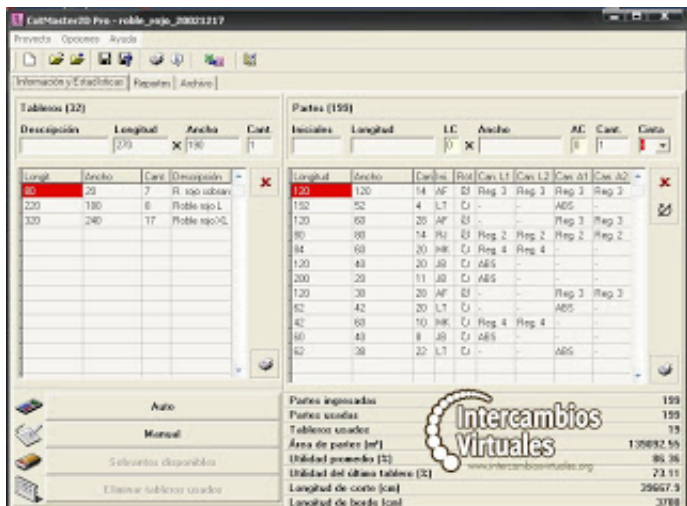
CutMaster2D Pro - roble_rojo_20021217

Proyecto Opciones Ayuda

Información y Estadísticas | Repasos | Archivo

Tableros (32)

Descripción Longitud Ancho Cant.
270 x 190 1

| Longit. | Ancho | Cant. | Descripción |
|---|---|---|---|
| 80 | 20 | 7 | R. rojo sobrant |
| 220 | 180 | 8 | Roble rojo L |
| 320 | 240 | 17 | Roble rojo XL |

Partes (159)

Iniciales Longitud LC Ancho AC Cant. Canto
0 x 0 1

| Longitud | Ancho | Can | Ini. | Rot | Can. L1 | Can. L2 | Can. A1 | Can. A2 |
|---|---|---|---|---|---|---|---|---|
| 120 | 120 | 14 | AF | | Reg 3 | Reg 3 | Reg 3 | Reg 3 |
| 192 | 52 | 4 | L1 | | - | - | ABS | - |
| 120 | 60 | 28 | AF | | - | - | Reg 3 | Reg 3 |
| 80 | 80 | 14 | RJ | | Reg 2 | Reg 2 | Reg 2 | Reg 2 |
| 84 | 60 | 20 | HK | | Reg 4 | Reg 4 | - | - |
| 120 | 40 | 20 | JB | | ABS | - | - | - |
| 200 | 20 | 11 | JB | | ABS | - | - | - |
| 120 | 30 | 28 | AF | | - | - | Reg 3 | Reg 3 |
| 52 | 42 | 20 | L1 | | - | - | ABS | - |
| 42 | 60 | 10 | HK | | Reg 4 | Reg 4 | - | - |
| 60 | 40 | 8 | JB | | ABS | - | - | - |
| 62 | 38 | 22 | L1 | | - | - | ABS | - |

Auto
Manual
Sobrantes disponibles
Eliminar tableros usados

| | |
|---|---|
| Partes ingresadas | 159 |
| Partes usadas | 159 |
| Tableros usados | 19 |
| Área de partes (m²) | 135892.55 |
| Utilidad promedio (%) | 86.36 |
| Utilidad del último tablero (%) | 73.11 |
| Longitud de corte (cm) | 39667.9 |
| Longitud de borde (cm) | 3788 |

Intercambios Virtuales
www.intercambiosvirtuales.org